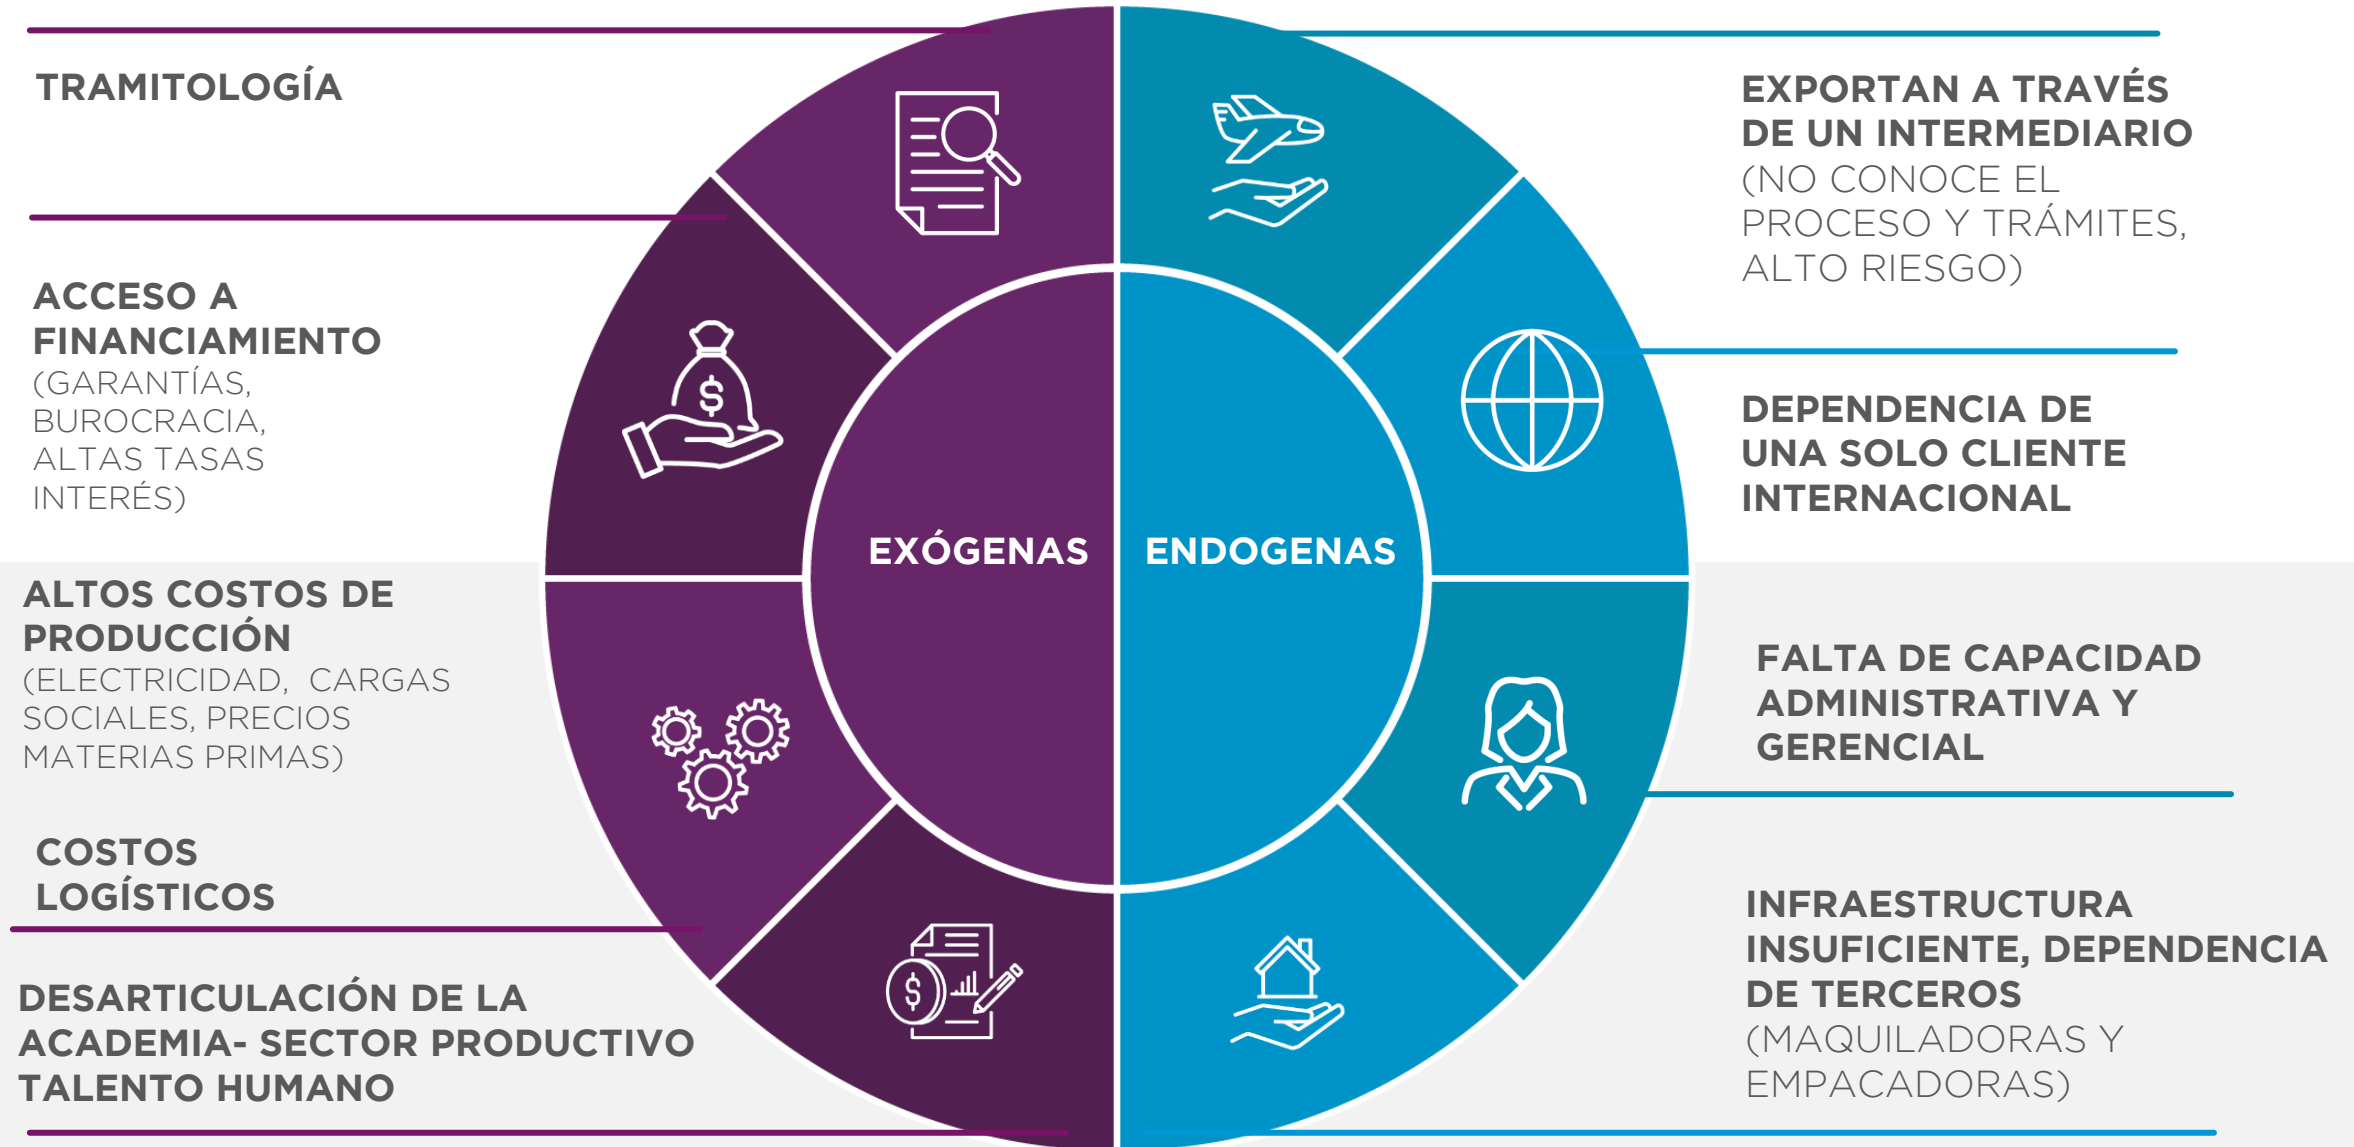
TRAMITOLOGÍA

ACCESO A FINANCIAMIENTO (GARANTÍAS, BUROCRACIA, ALTAS TASAS INTERÉS)

ALTOS COSTOS DE PRODUCCIÓN (ELECTRICIDAD, CARGAS SOCIALES, PRECIOS MATERIAS PRIMAS)

COSTOS LOGÍSTICOS

DESARTICULACIÓN DE LA ACADEMIA- SECTOR PRODUCTIVO TALENTO HUMANO

EXÓGENAS

ENDOGENAS

EXPORTAN A TRAVÉS DE UN INTERMEDIARIO (NO CONOCE EL PROCESO Y TRÁMITES, ALTO RIESGO)

DEPENDENCIA DE UNA SOLO CLIENTE INTERNACIONAL

FALTA DE CAPACIDAD ADMINISTRATIVA Y GERENCIAL

INFRAESTRUCTURA INSUFICIENTE, DEPENDENCIA DE TERCEROS (MAQUILADORAS Y EMPACADORAS)